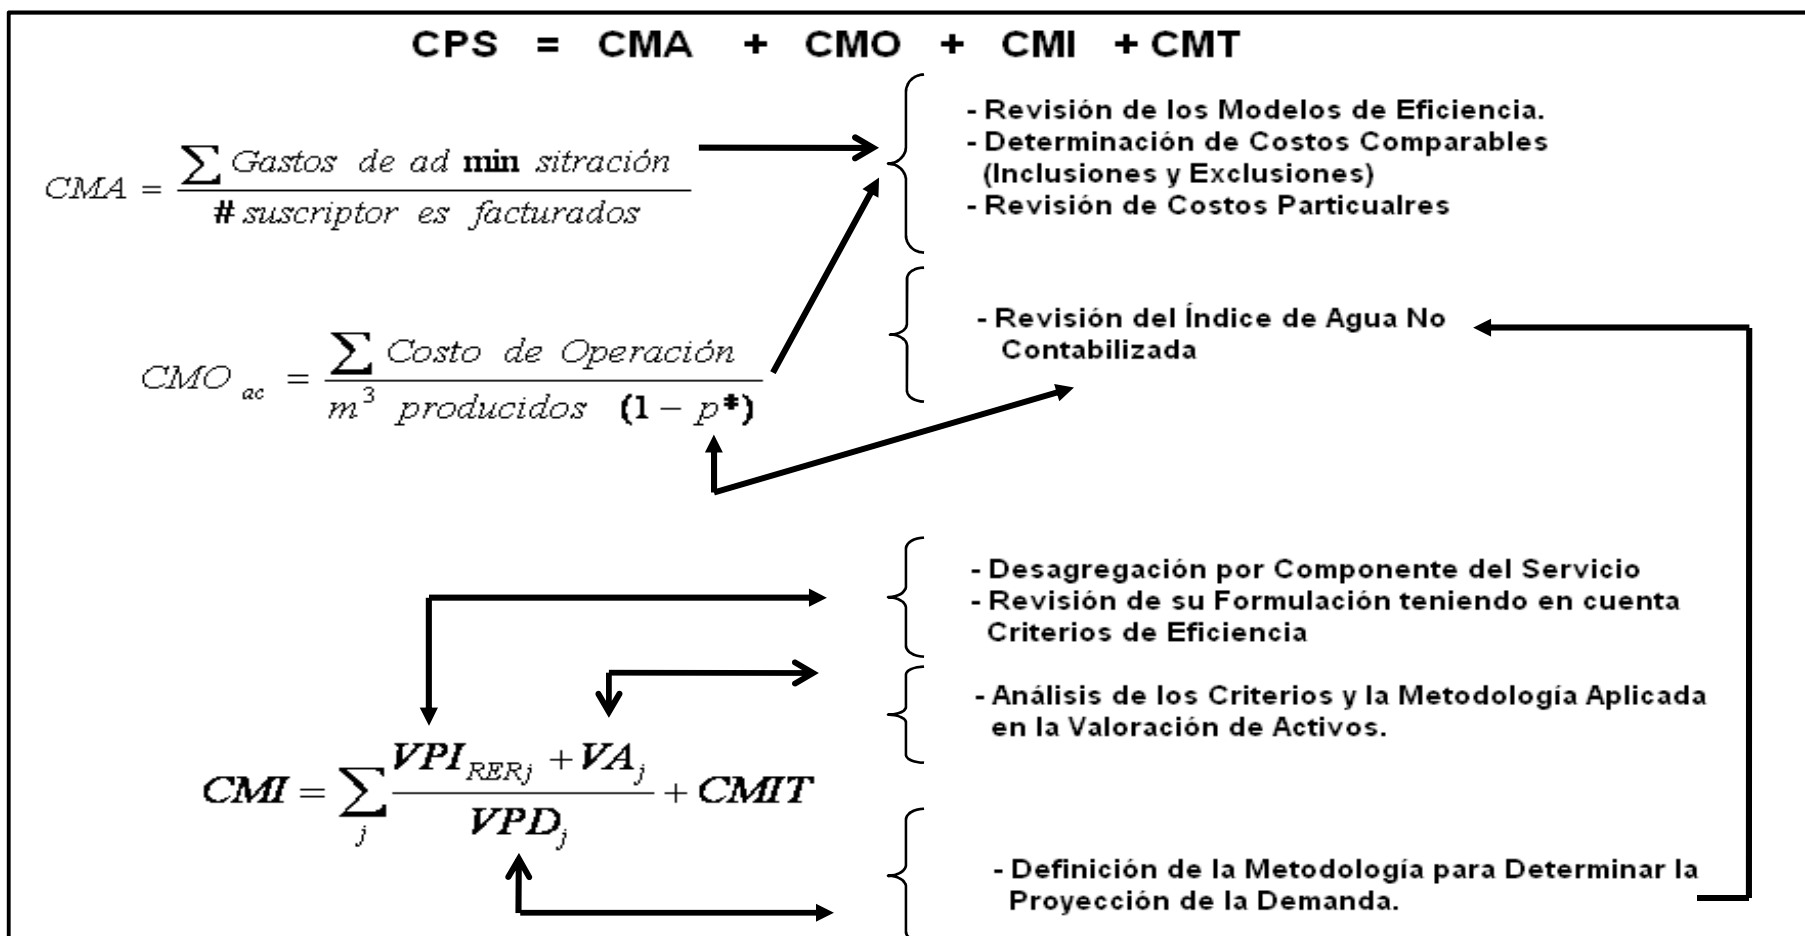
CPS = CMA + CMO + CMI + CMT

$CMA = \frac{\sum Gastos\ de\ ad\ \mathbf{min}\ sitración}{\#\ suscriptor\ es\ facturados}$

- Revisión de los Modelos de Eficiencia.
- Determinación de Costos Comparables (Inclusiones y Exclusiones)
- Revisión de Costos Particualres

$CMO_{ac} = \frac{\sum Costo\ de\ Operación}{m^3\ producidos\ (1-p^*)}$

- Revisión del Índice de Agua No Contabilizada

- Desagregación por Componente del Servicio
- Revisión de su Formulación teniendo en cuenta Criterios de Eficiencia

- Análisis de los Criterios y la Metodología Aplicada en la Valoración de Activos.

$CMI = \sum_j \frac{VPI_{RERj} + VA_j}{VPD_j} + CMIT$

- Definición de la Metodología para Determinar la Proyección de la Demanda.